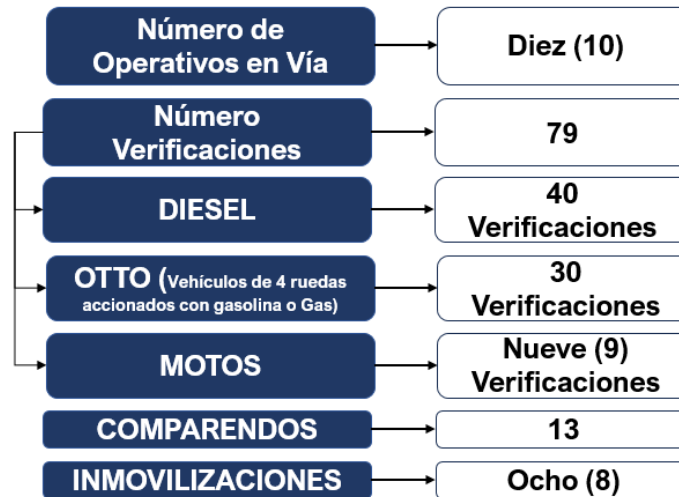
Número de Operativos en Vía

Diez (10)

Número Verificaciones

79

DIESEL

40 Verificaciones

OTTO (Vehículos de 4 ruedas accionados con gasolina o Gas)

30 Verificaciones

MOTOS

Nueve (9) Verificaciones

COMPARENDOS

13

INMOVILIZACIONES

Ocho (8)